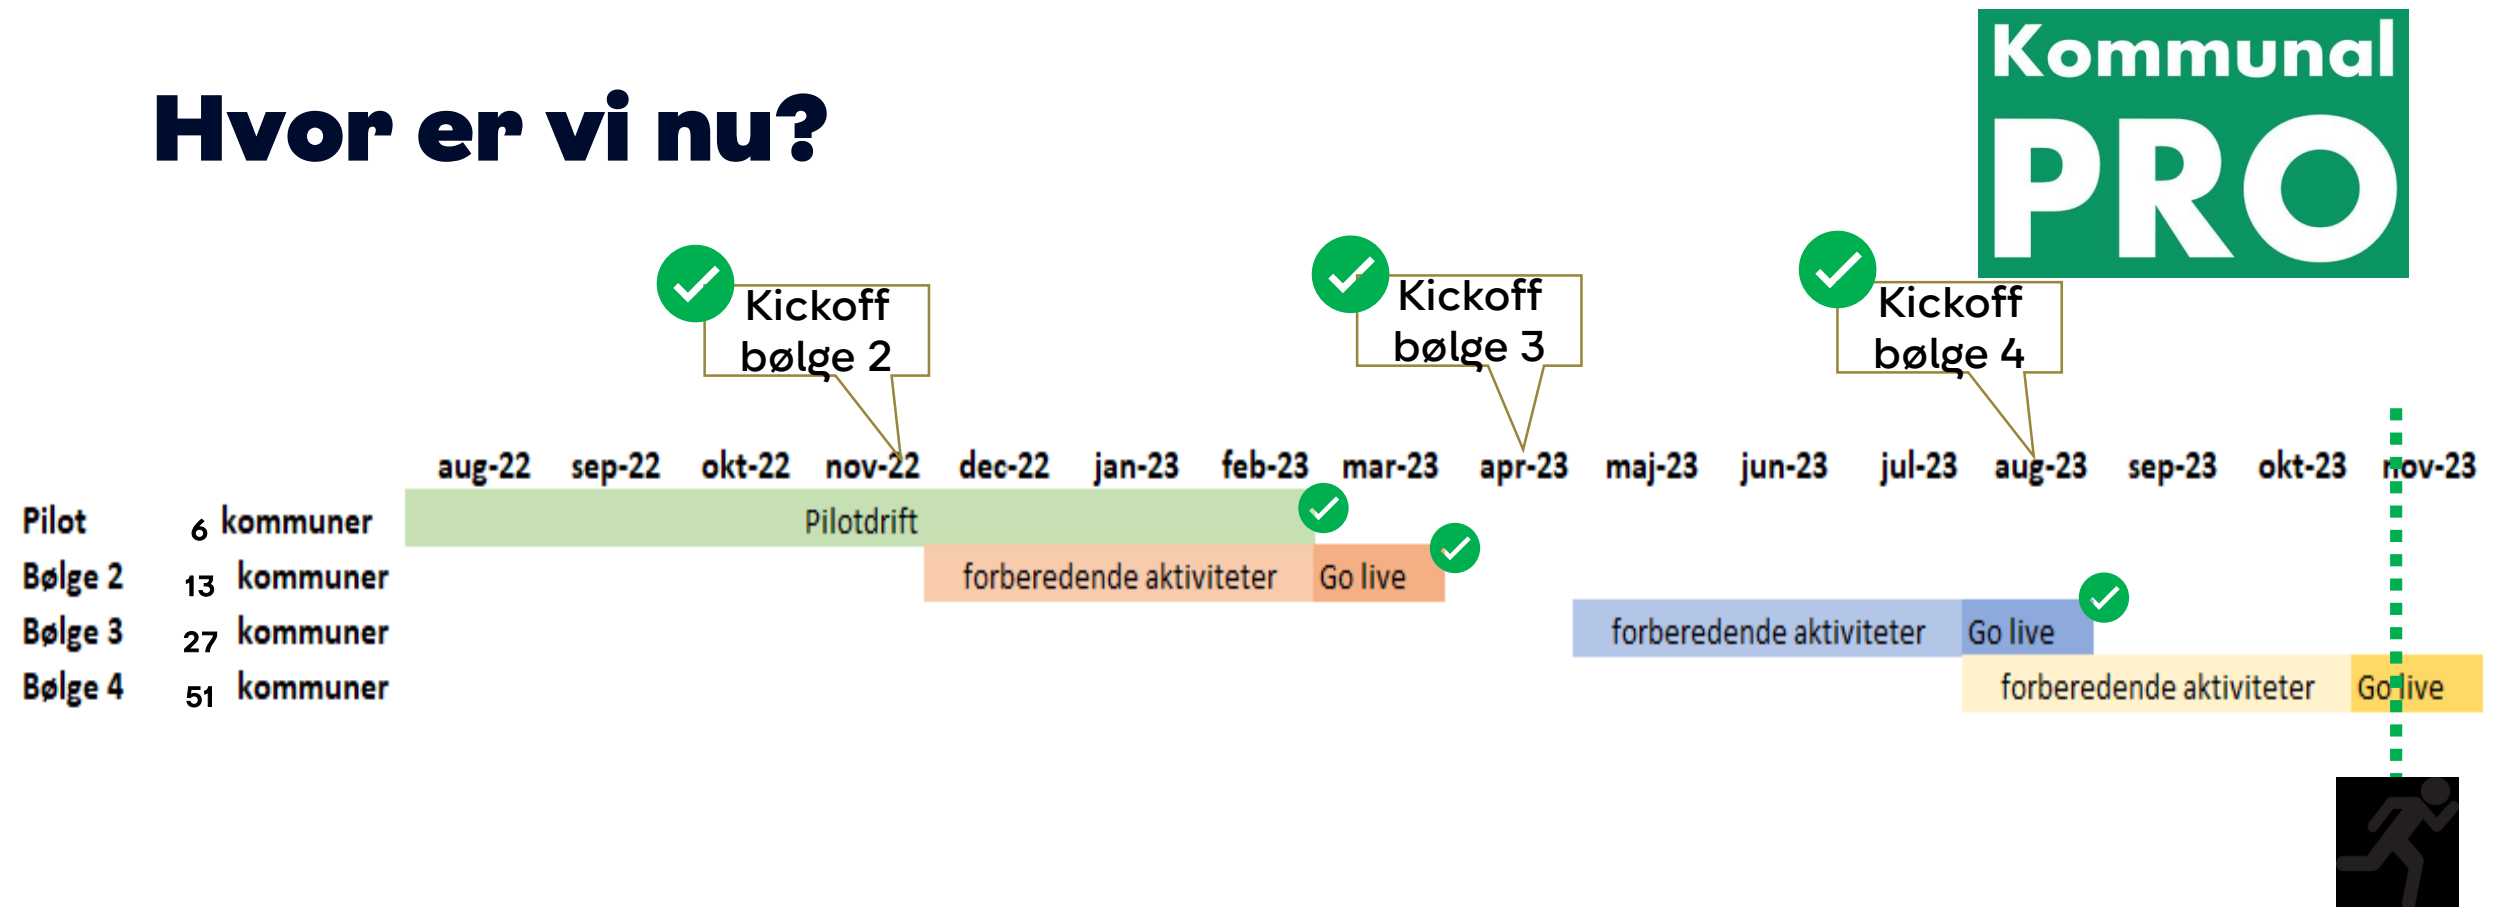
Hvor er vi nu?

Kommunal PRO

Kickoff bølge 2

Kickoff bølge 3

Kickoff bølge 4

aug-22 sep-22 okt-22 nov-22 dec-22 jan-23 feb-23 mar-23 apr-23 maj-23 jun-23 jul-23 aug-23 sep-23 okt-23 nov-23

Pilot 6 kommuner Pilotdrift

Bølge 2 13 kommuner forberedende aktiviteter Go live

Bølge 3 27 kommuner forberedende aktiviteter Go live

Bølge 4 51 kommuner forberedende aktiviteter Go live